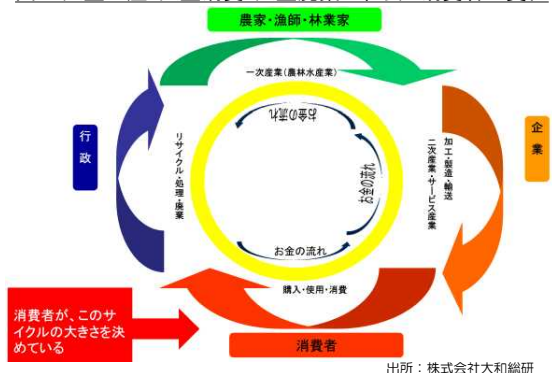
農家・漁師・林業家

一次産業（農林水産業）

企業

加工・製造・輸送
二次産業・サービス産業

行政

リサイクル・処理・廃棄

お金の流れ

お金の流れ

お金の流れ

購入・使用・消費

消費者が、このサイクルの大きさを決めている

消費者

出所：株式会社大和総研